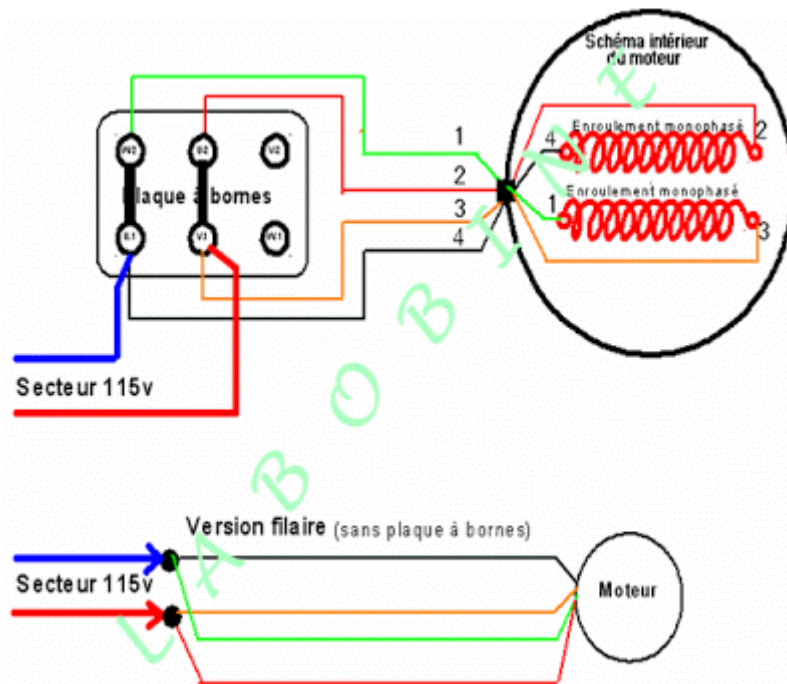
Schéma intérieur du moteur

Enroulement monophasé

Enroulement monophasé

4 2

1 3

1

2

3

4

W2 U2 V2

Plaque à bornes

U1 V1 W1

Secteur 115v

LA BOBINE

Version filaire (sans plaque à bornes)

Secteur 115v

Moteur